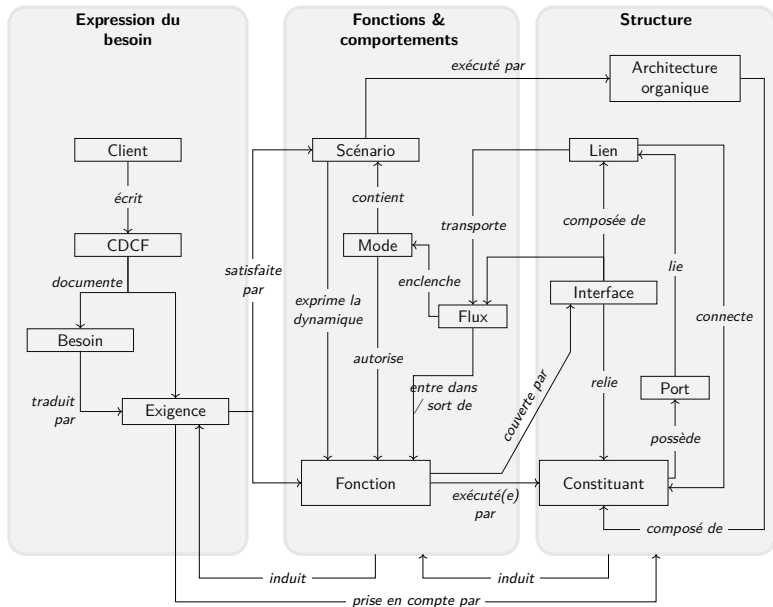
Expression du besoin

Fonctions & comportements

Structure

exécuté par

Architecture organique

Client

écrit

CDCF

documente

Besoin

traduit par

Exigence

satisfaite par

Scénario

contient

Mode

enclenche

Flux

exprime la dynamique

autorise

transporte

entre dans / sort de

Fonction

Lien

composée de

Interface

relie

lie

Port

possède

connecte

couverte par

exécuté(e) par

Constituant

composé de

induit

induit

prise en compte par